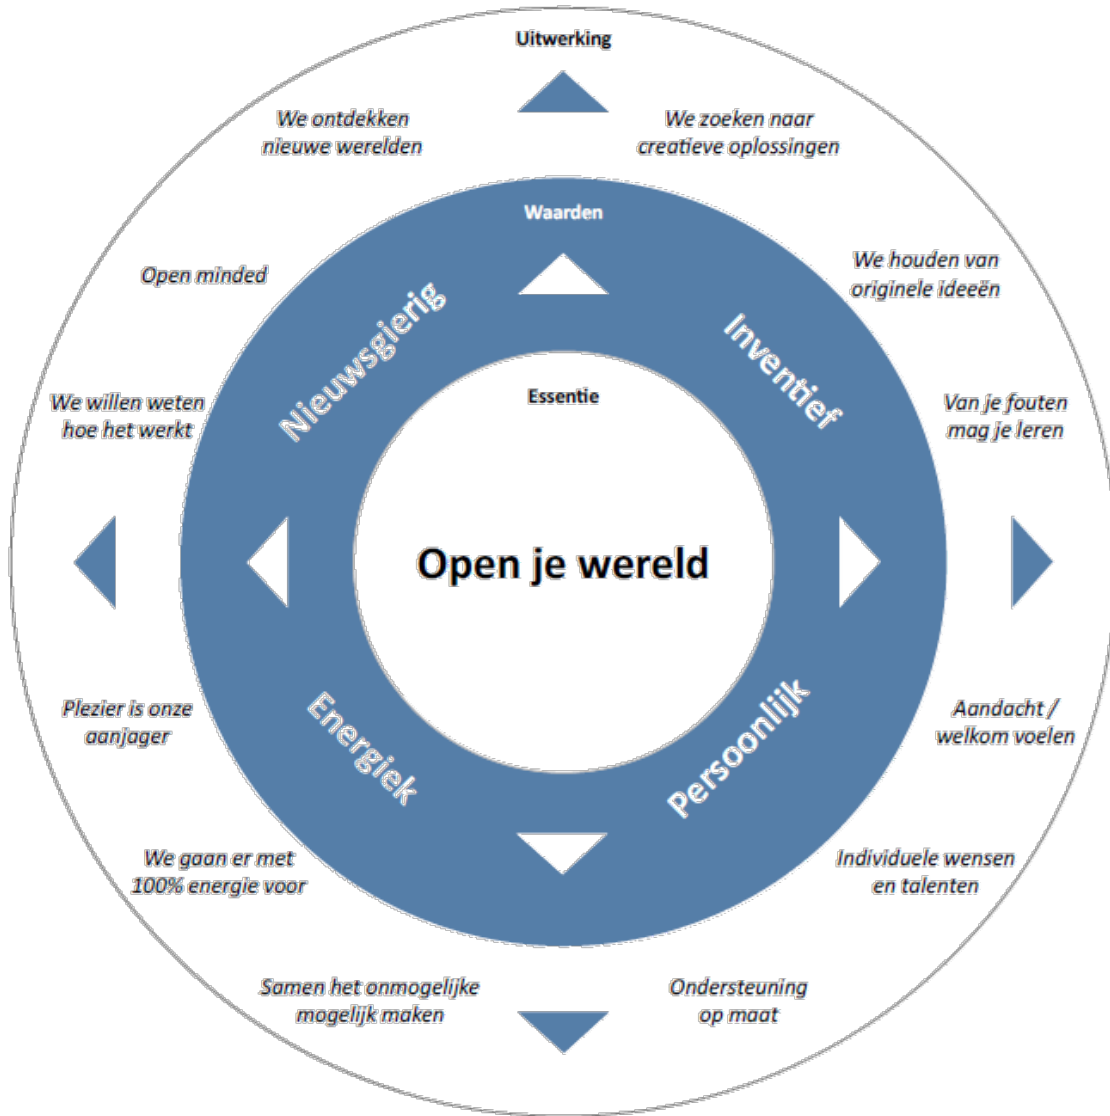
Uitwerking

We ontdekken nieuwe werelden

We zoeken naar creatieve oplossingen

Waarden

Open minded

We houden van originele ideeën

Nieuwsgierig

Inventief

Essentie

We willen weten hoe het werkt

Van je fouten mag je leren

Open je wereld

Plezier is onze aanjager

Aandacht / welkom voelen

Energiek

Persoonlijk

We gaan er met 100% energie voor

Individuele wensen en talenten

Samen het onmogelijke mogelijk maken

Ondersteuning op maat